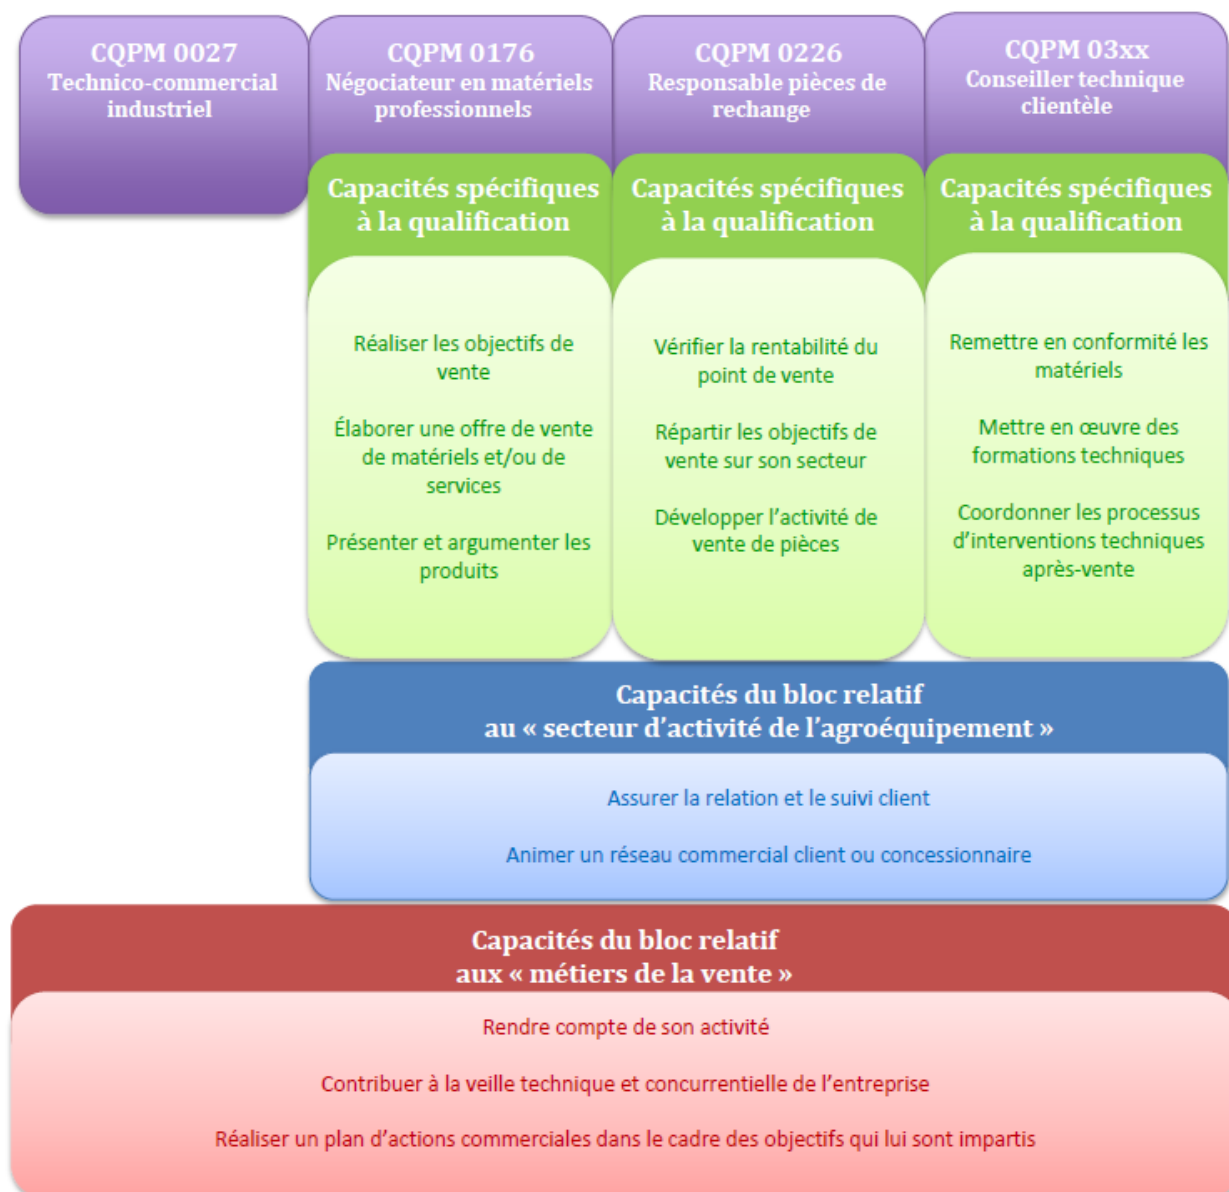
CQPM 0027
Technico-commercial industriel

CQPM 0176
Négociateur en matériels professionnels

CQPM 0226
Responsable pièces de rechange

CQPM 03xx
Conseiller technique clientèle

Capacités spécifiques à la qualification

Réaliser les objectifs de vente

Élaborer une offre de vente de matériels et/ou de services

Présenter et argumenter les produits

Capacités spécifiques à la qualification

Vérifier la rentabilité du point de vente

Répartir les objectifs de vente sur son secteur

Développer l'activité de vente de pièces

Capacités spécifiques à la qualification

Remettre en conformité les matériels

Mettre en œuvre des formations techniques

Coordonner les processus d'interventions techniques après-vente

Capacités du bloc relatif au « secteur d'activité de l'agroéquipement »

Assurer la relation et le suivi client

Animer un réseau commercial client ou concessionnaire

Capacités du bloc relatif aux « métiers de la vente »

Rendre compte de son activité

Contribuer à la veille technique et concurrentielle de l'entreprise

Réaliser un plan d'actions commerciales dans le cadre des objectifs qui lui sont impartis